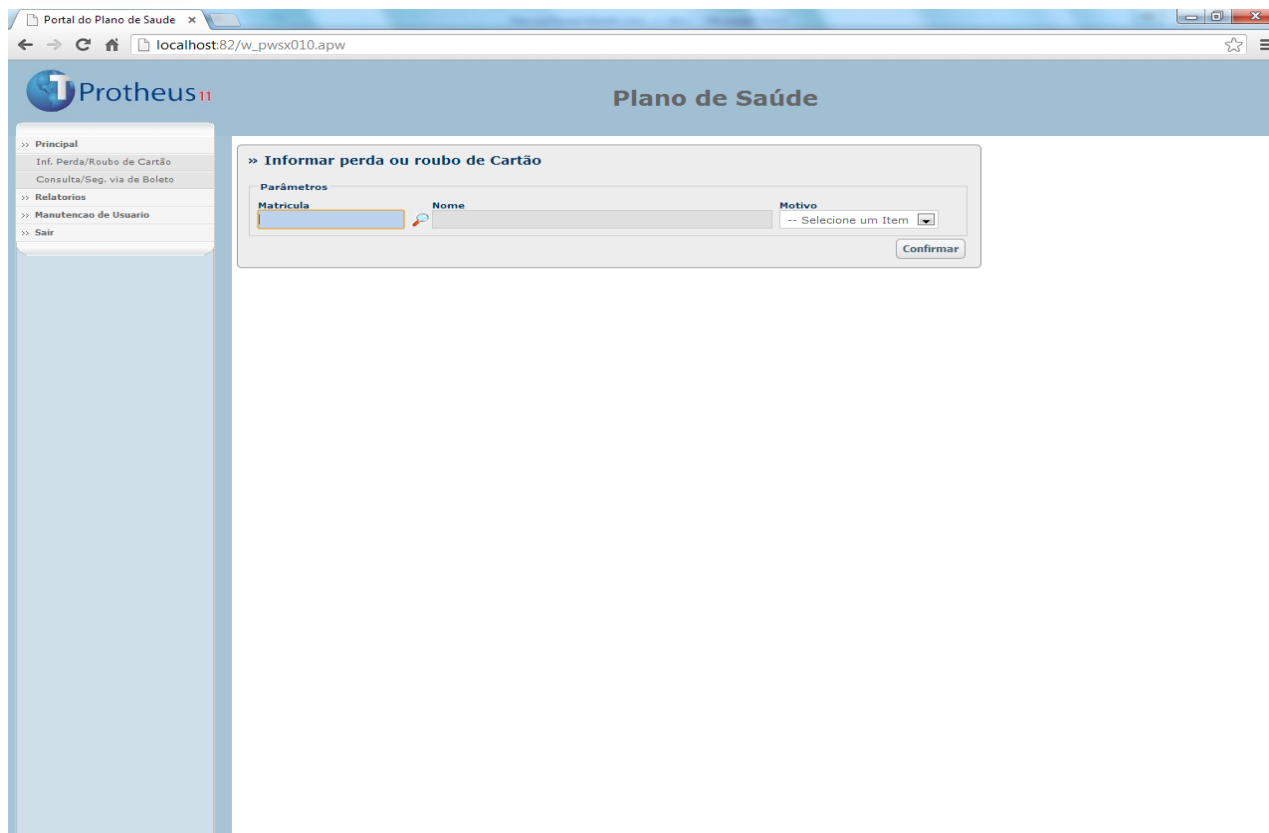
Portal do Plano de Saude ×

localhost:82/w_pwsx010.apw

Protheus11

Plano de Saúde

›› Principal
Inf. Perda/Roubo de Cartão
Consulta/Seg. via de Boleto
›› Relatorios
›› Manutencao de Usuario
›› Sair

» Informar perda ou roubo de Cartão

Parâmetros

Matricula

Nome

Motivo

-- Selecione um Item

Confirmar